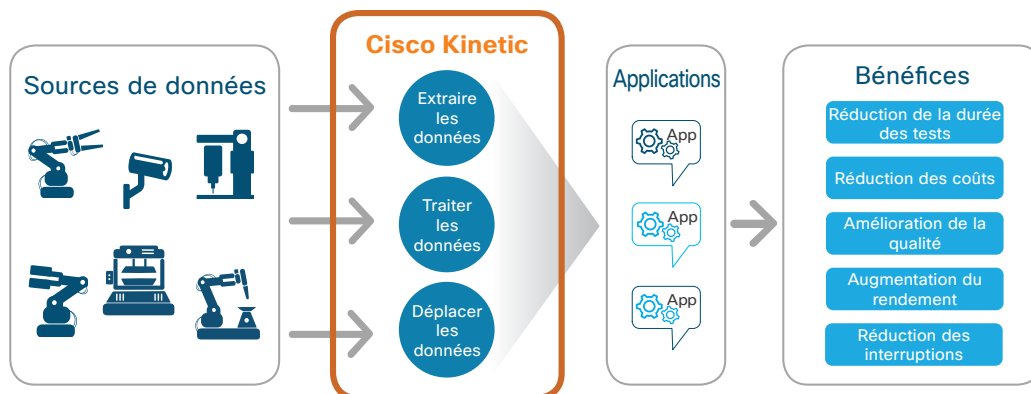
Sources de données

Cisco Kinetic

Extraire les données

Traiter les données

Déplacer les données

Applications

App

App

App

Bénéfices

Réduction de la durée des tests

Réduction des coûts

Amélioration de la qualité

Augmentation du rendement

Réduction des interruptions